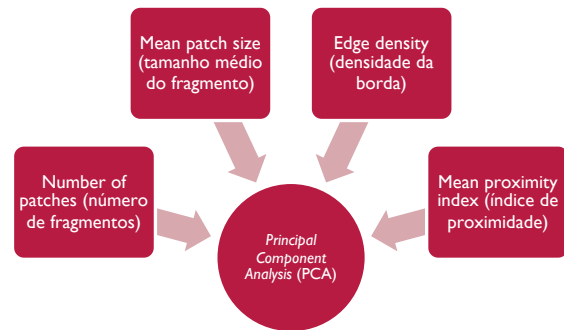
Mean patch size (tamanho médio do fragmento)

Edge density (densidade da borda)

Number of patches (número de fragmentos)

Mean proximity index (índice de proximidade)

Principal Component Analysis (PCA)